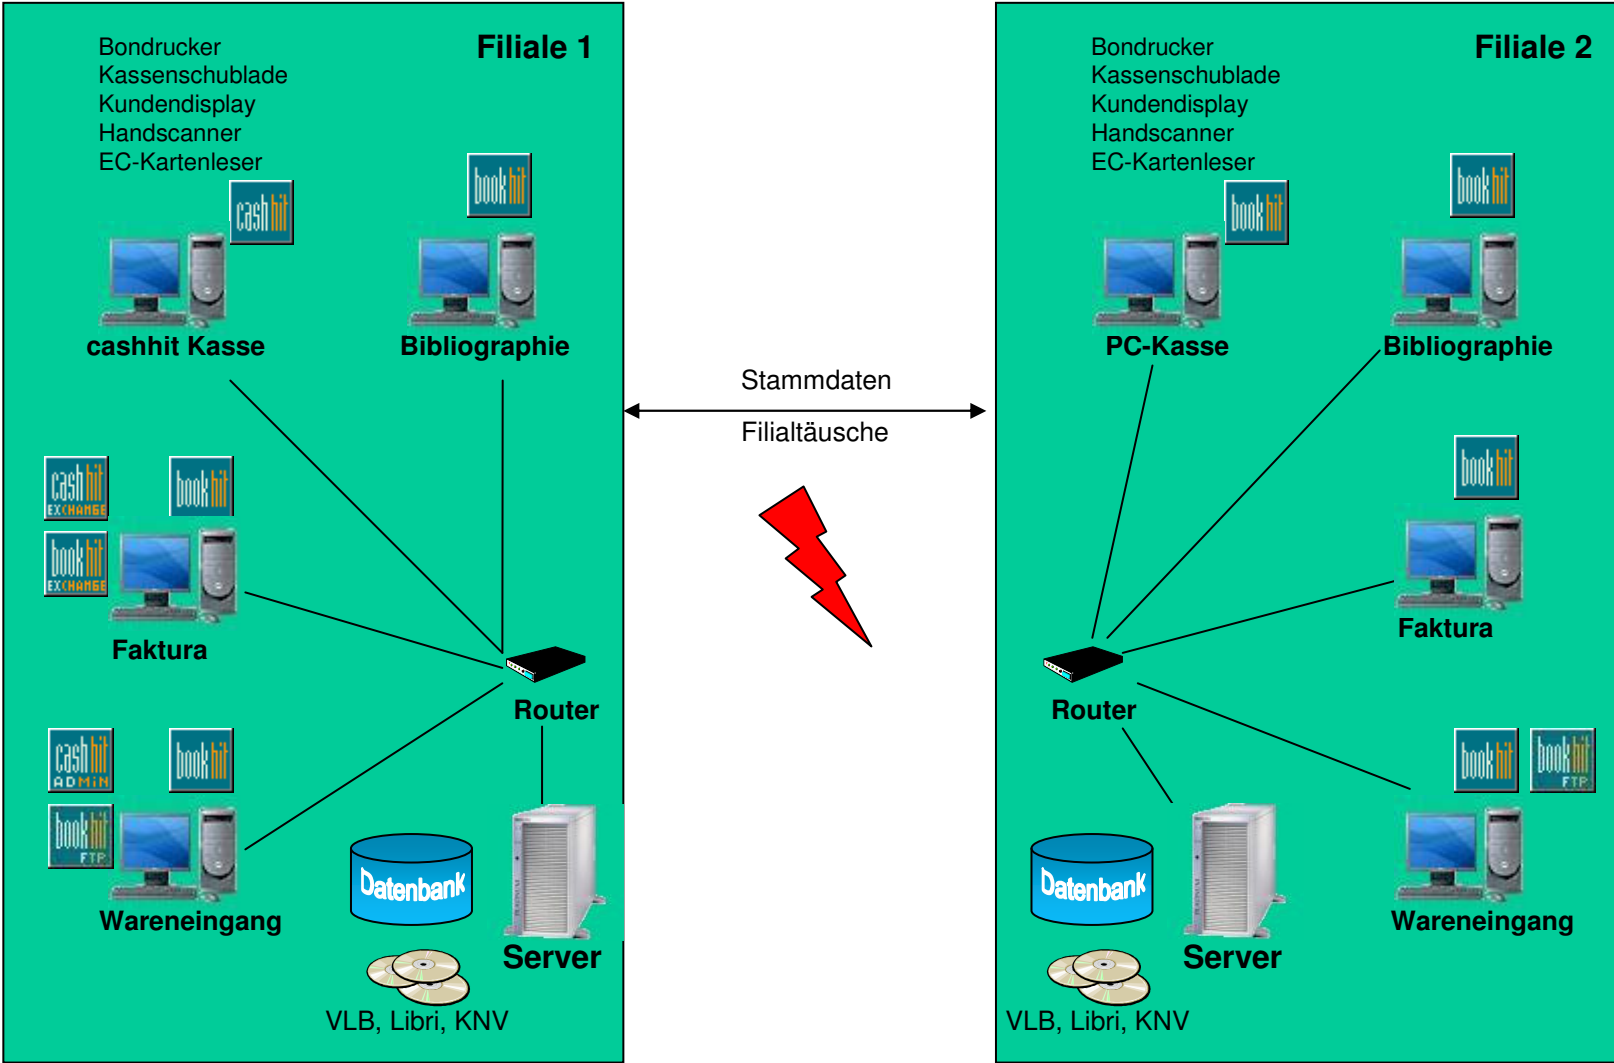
Bondrucker
Kassenschublade
Kundendisplay
Handscanner
EC-Kartenleser

Filiale 1

cash hit

book hit

cashhit Kasse

Bibliographie

cash hit EXCHANGE

book hit EXCHANGE

book hit

Faktura

Router

cash hit ADMIN

book hit

book hit FTP

Wareneingang

Datenbank

Server

VLB, Libri, KNV

Stammdaten

Filialtäusche

Bondrucker
Kassenschublade
Kundendisplay
Handscanner
EC-Kartenleser

Filiale 2

book hit

book hit

PC-Kasse

Bibliographie

book hit

Faktura

Router

book hit

book hit FTP

Wareneingang

Datenbank

Server

VLB, Libri, KNV